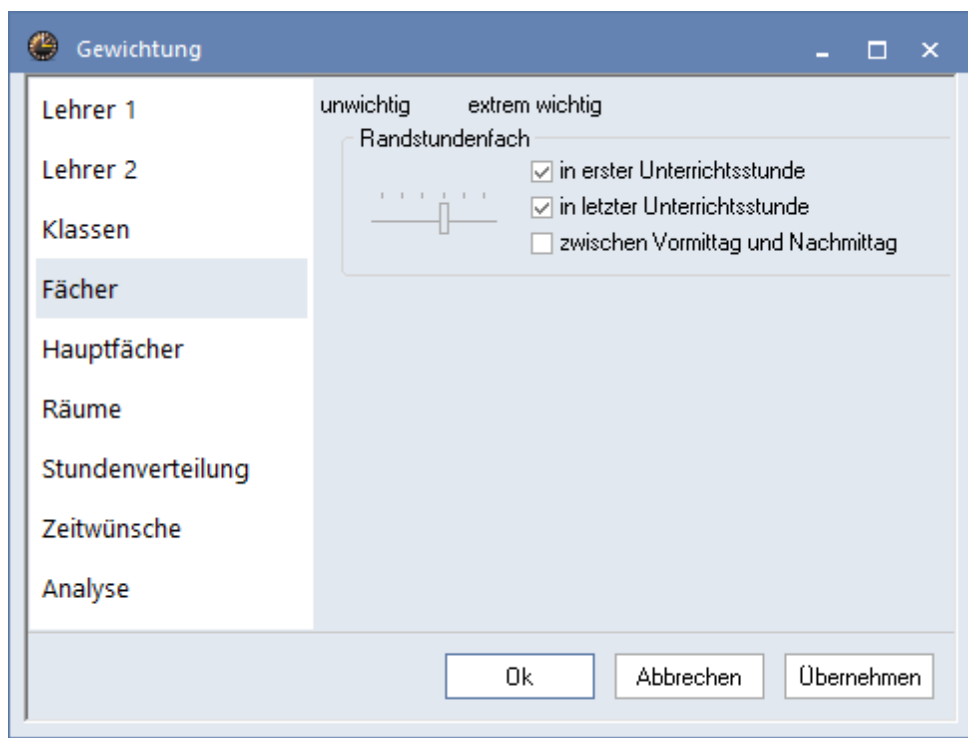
Gewichtung

Lehrer 1
Lehrer 2
Klassen
Fächer
Hauptfächer
Räume
Stundenverteilung
Zeitwünsche
Analyse

unwichtig extrem wichtig

Randstundenfach

in erster Unterrichtsstunde
in letzter Unterrichtsstunde
zwischen Vormittag und Nachmittag

Ok
Abbrechen
Übernehmen